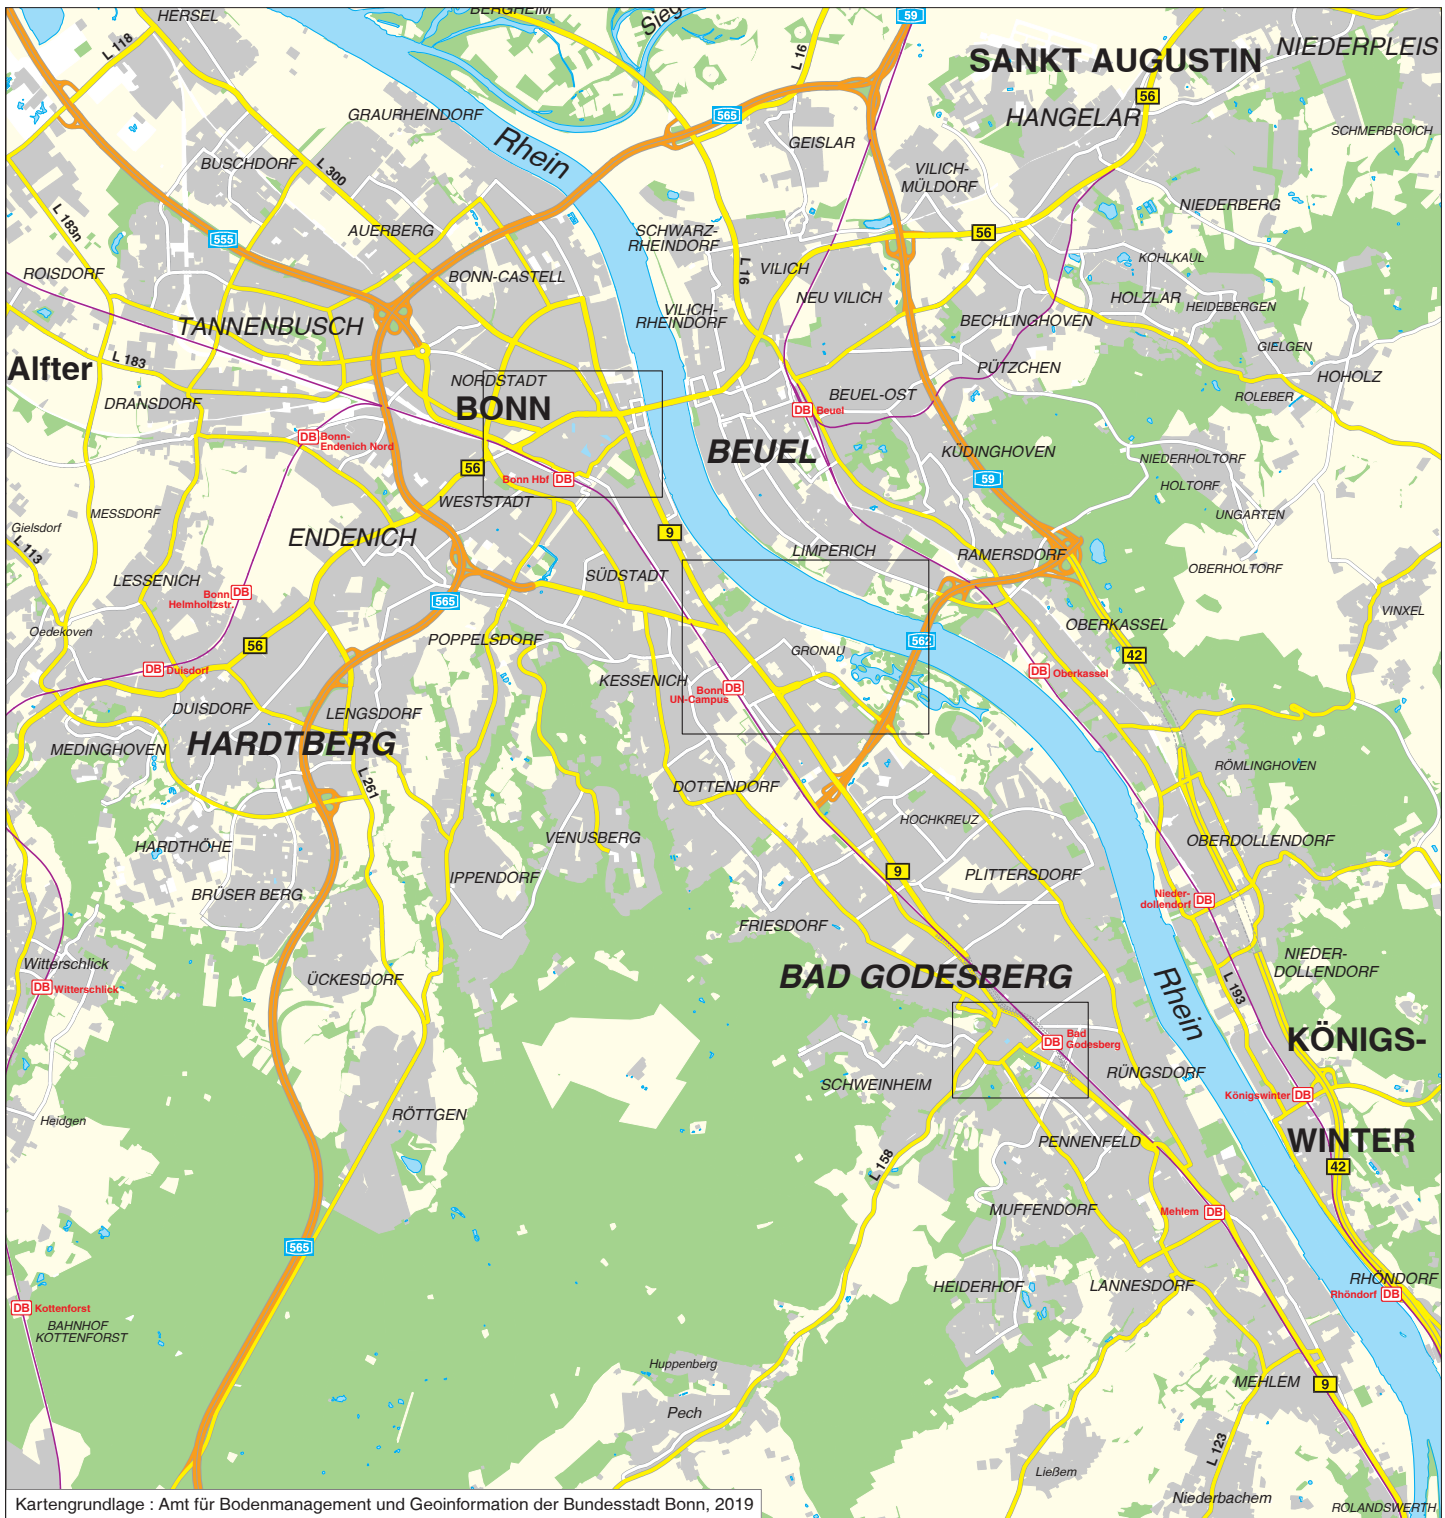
HERSEL
BERGHEIM
Sieg
59
L 118
L 16
SANKT AUGUSTIN
NIEDERPLEIS
56
HANGELAR
GRAURHEINDORF
Rhein
565
GEISLAR
SCHMERBROICH
BUSCHDORF
L 300
VILICH-MÜLDORF
NIEDERBERG
L 183n
555
AUERBERG
SCHWARZ-RHEINDORF
56
KOHLKAUL
ROISDORF
BONN-CASTELL
L 16
VILICH
NEU VILICH
HOLZLAR
HEIDEBERGEN
TANNENBUSCH
VILICH-RHEINDORF
BECHLINGHOVEN
GIELGEN
Alfter
L 183
NORDSTADT
PÜTZCHEN
HOHOLZ
BONN
BEUEL-OST
ROLEBER
DRANSDORF
DB Beuel
DB Bonn-Endenich Nord
BEUEL
KÜDINGHOVEN
NIEDERHOLTORF
56
Bonn Hbf DB
59
HOLTORF
WESTSTADT
MESSDORF
UNGARTEN
Gielsdorf
9
L 113
ENDENICH
LIMPERICH
RAMERSDORF
OBERHOLTORF
LESSENICH
SÜDSTADT
Bonn DB Helmholtzstr.
565
VINXEL
Oedekoven
POPPELSDORF
562
OBERKASSEL
56
GRONAU
DB Duisdorf
42
DB Oberkassel
KESSENICH
Bonn DB UN-Campus
DUISDORF
LENGSDORF
MEDINGHOVEN
HARDTBERG
L 261
RÖMLINGHOVEN
DOTTENDORF
HOCHKREUZ
OBERDOLLENDORF
VENUSBERG
HARDTHÖHE
9
PLITTERSDORF
IPPENDORF
Nieder-dollendorf DB
BRÜSER BERG
FRIESDORF
NIEDER-DOLLENDORF
Witterschlick
BAD GODESBERG
Rhein
DB Witterschlick
ÜCKESDORF
L 193
KÖNIGS-
DB Bad Godesberg
SCHWEINHEIM
RÜNGSDORF
Königswinter DB
Heidgen
RÖTTGEN
WINTER
PENNENFELD
L 158
42
MUFFENDORF
Mehlem DB
565
DB Kottenforst
BAHNHOF KOTTENFORST
HEIDERHOF
LANNESDORF
RHÖNDORF
Rhöndorf DB
Huppenberg
MEHLEM
9
Pech
L 123
Ließem
Kartengrundlage : Amt für Bodenmanagement und Geoinformation der Bundesstadt Bonn, 2019
Niederbachem
ROLANDSWERTH